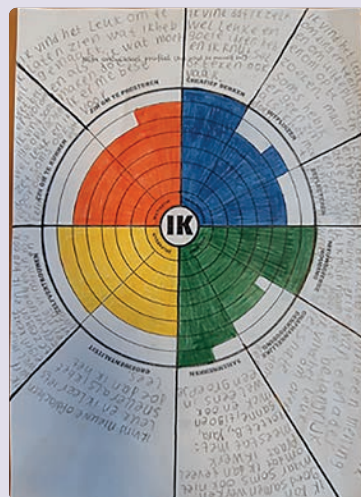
Ik vind het leuk om te laten zien wat ik heb gemaakt

Ik vind samenwerken wel leuk en ik knip

IK

ZIN OM TE PRESTEREN

ONDERZOEKEND DENKEN

ONTDEKKEN

GRONDHOUDING

SAMENWERKEN

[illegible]

Ik vind nieuwe dingen leuk en ik leer heel snel

Ik vind het leuk om dingen te ontdekken